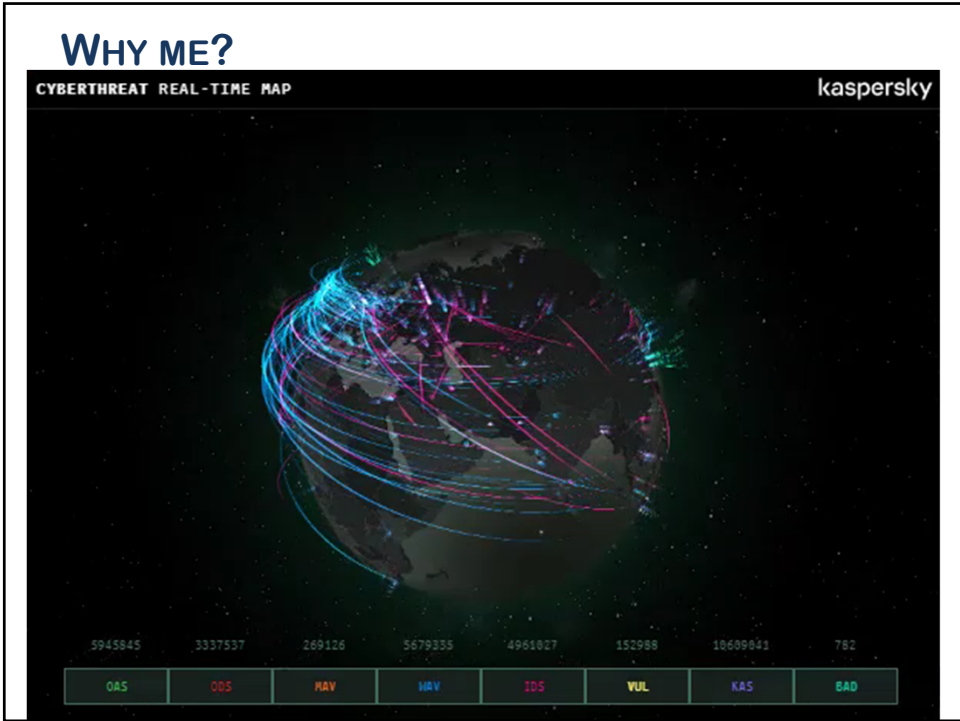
WHY ME?

CYBERTHREAT REAL-TIME MAP

kaspersky

| 5945845 | 3337537 | 269126 | 5679335 | 4961027 | 152988 | 10609041 | 782 |
|---|---|---|---|---|---|---|---|
| OAS | ODS | MAV | WAV | IDS | VUL | KAS | BAD |